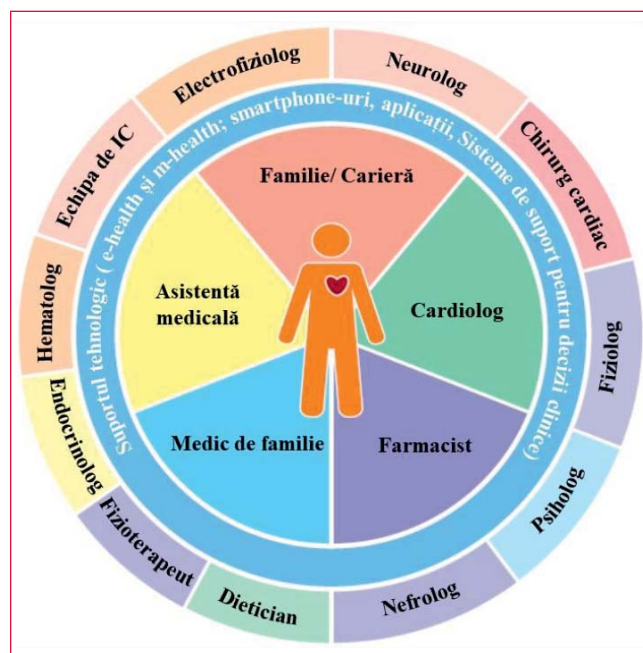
Electrofiziolog

Neurolog

Echipa de IC

Chirurg cardiac

Suportul tehnologic ( e-health și m-health; smartphone-uri, aplicații, Sisteme de suport pentru decizii clinice)

Familie/ Carieră

Asistentă medicală

Cardiolog

Hematolog

Fiziolog

Medic de familie

Farmacist

Endocrinolog

Psiholog

Fizioterapeut

Dietician

Nefrolog